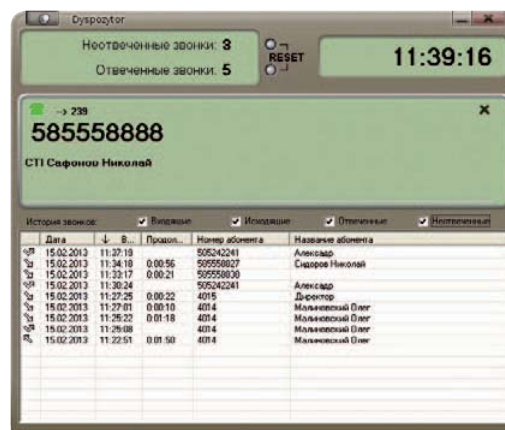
Dyspozytor

Неотвеченные звонки: 3
Отвеченные звонки: 5

RESET

11:39:16

→ 239
585558888
CTI Сафонов Николай

История звонков: Входящие Исходящие Отвеченные Неотвеченные

| Дата | В... | Продол... | Номер абонента | Название абонента |
|---|---|---|---|---|
| 15.02.2013 | 11:37:19 | | 505242241 | Алексадр |
| 15.02.2013 | 11:34:18 | 0:00:56 | 505558027 | Сидоров Николай |
| 15.02.2013 | 11:33:17 | 0:00:21 | 505558830 | |
| 15.02.2013 | 11:30:24 | | 505242241 | Алексадр |
| 15.02.2013 | 11:27:25 | 0:00:22 | 4015 | Директор |
| 15.02.2013 | 11:27:01 | 0:00:10 | 4014 | Мальновский Олег |
| 15.02.2013 | 11:25:22 | 0:01:18 | 4014 | Мальновский Олег |
| 15.02.2013 | 11:25:08 | | 4014 | Мальновский Олег |
| 15.02.2013 | 11:22:51 | 0:01:50 | 4014 | Мальновский Олег |